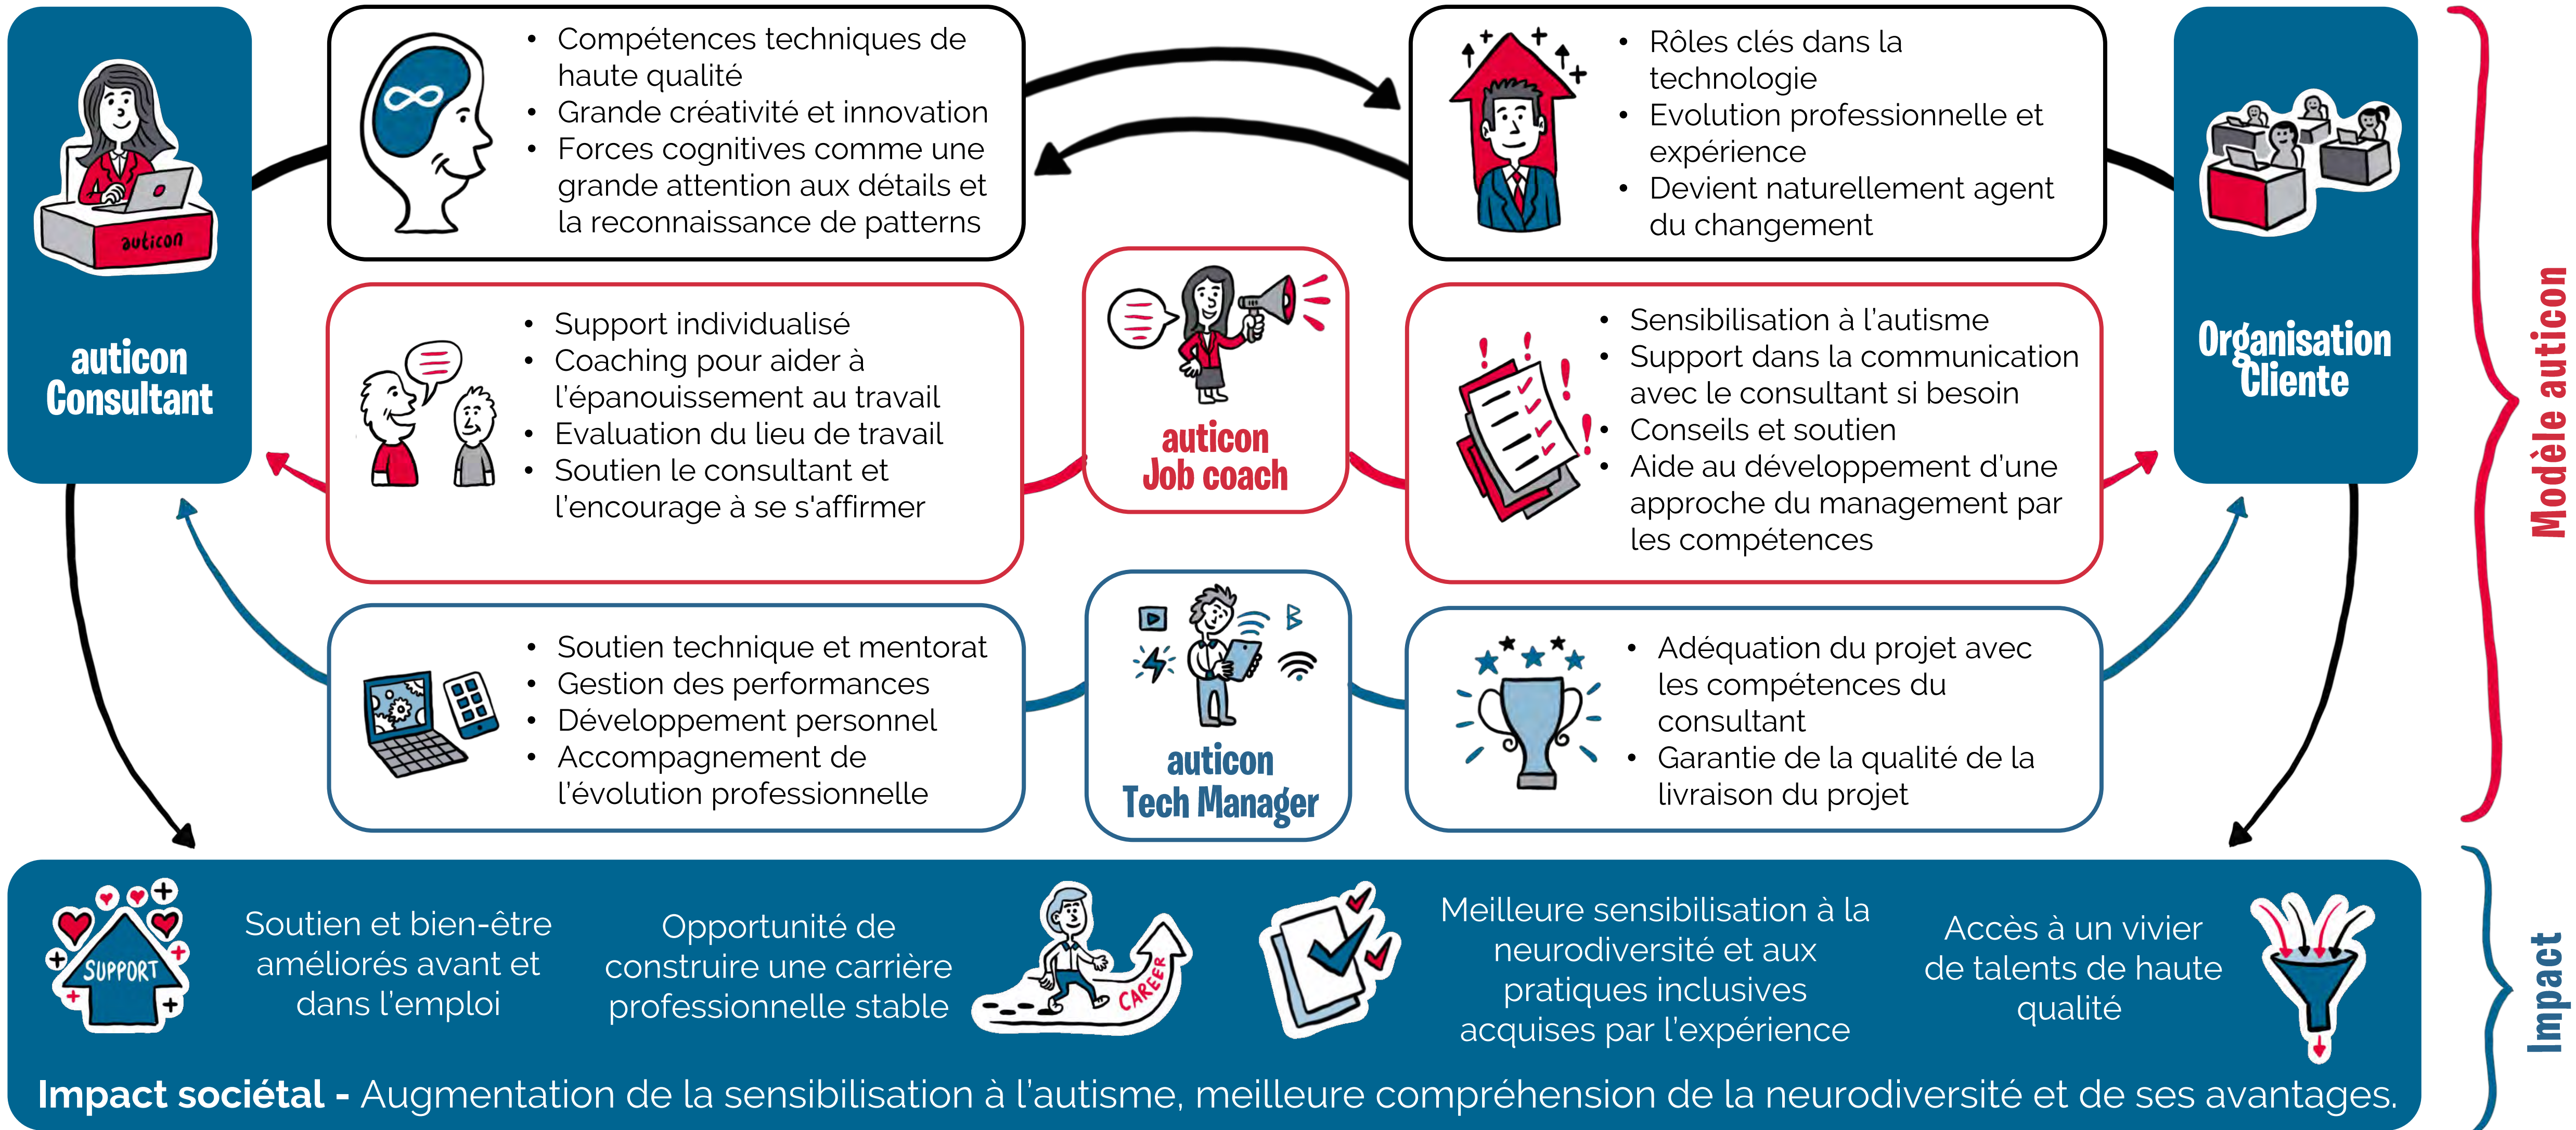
auticon

auticon Consultant

• Compétences techniques de haute qualité
• Grande créativité et innovation
• Forces cognitives comme une grande attention aux détails et la reconnaissance de patterns

• Rôles clés dans la technologie
• Evolution professionnelle et expérience
• Devient naturellement agent du changement

Organisation Cliente

Modèle auticon

• Support individualisé
• Coaching pour aider à l'épanouissement au travail
• Evaluation du lieu de travail
• Soutien le consultant et l'encourage à se s'affirmer

auticon Job coach

• Sensibilisation à l'autisme
• Support dans la communication avec le consultant si besoin
• Conseils et soutien
• Aide au développement d'une approche du management par les compétences

• Soutien technique et mentorat
• Gestion des performances
• Développement personnel
• Accompagnement de l'évolution professionnelle

auticon Tech Manager

• Adéquation du projet avec les compétences du consultant
• Garantie de la qualité de la livraison du projet

SUPPORT

Soutien et bien-être améliorés avant et dans l'emploi

Opportunité de construire une carrière professionnelle stable

CAREER

Meilleure sensibilisation à la neurodiversité et aux pratiques inclusives acquises par l'expérience

Accès à un vivier de talents de haute qualité

Impact

Impact sociétal - Augmentation de la sensibilisation à l'autisme, meilleure compréhension de la neurodiversité et de ses avantages.